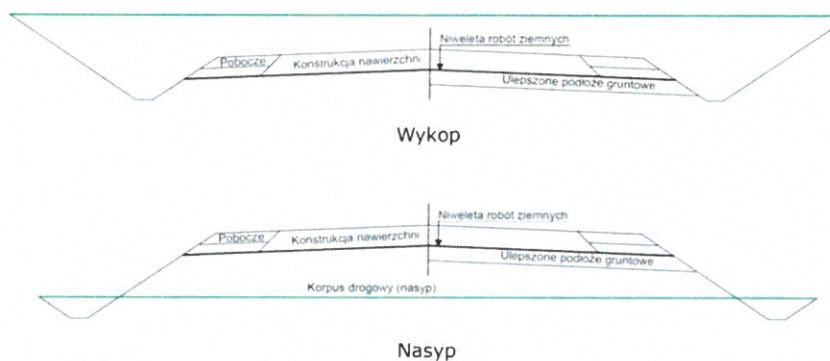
Niweleta robót ziemnych
Pobocze
Konstrukcja nawierzchni
Ulepszone podłoże gruntowe

Wykop

Niweleta robót ziemnych
Pobocze
Konstrukcja nawierzchni
Ulepszone podłoże gruntowe
Korpus drogowy (nasyp)

Nasyp